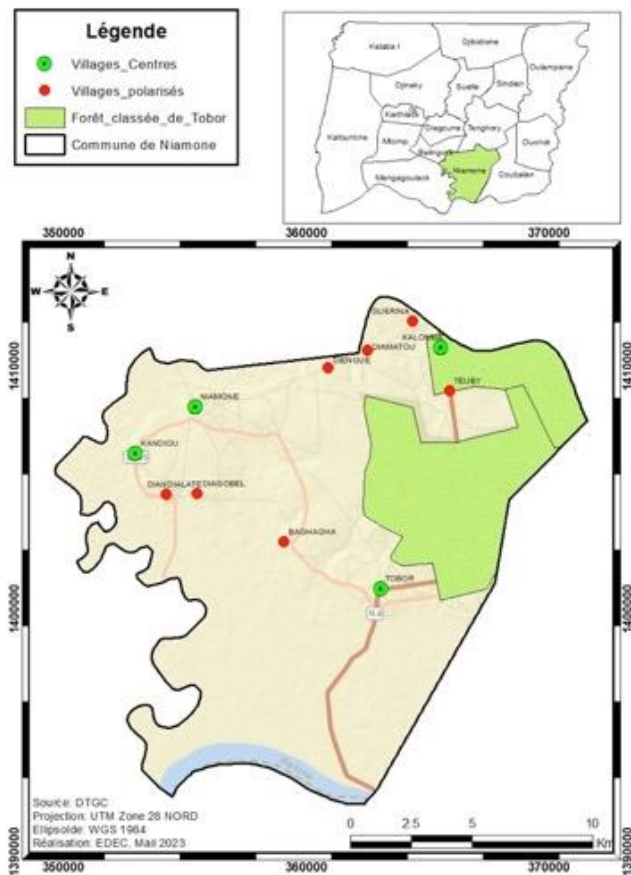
Légende
Villages_Centres
Villages_polarisés
Forêt_classée_de_Tobor
Commune de Niamone

Kataba I
Djibidione
Oulampane
Djinaky
Suelle
Sindian
Kartiack
Tenghory
Kafountine
Mlomp
Diegoune
Ouonck
Balingore
Mangagoulack
Niamone
Coubalan

350000
360000
370000

N
W
E
S

1410000
1400000
1390000

GUIERNA
KALOUNAYE
DIAMATOU
DIENGUE
TEUBY
NIAMONE
KANDIOU
DIANDIALATE
DIAGOBEL
BAGHAGHA
TOBOR

Source: DTGC
Projection: UTM Zone 28 NORD
Ellipsoïde: WGS 1984
Réalisation: EDEC, Mai 2023

0
2.5
5
10
Km